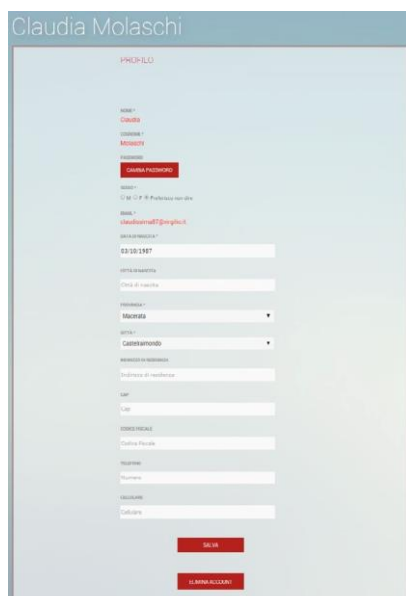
Claudia Molaschi

PROFILO

NOME *
Claudia

COGNOME *
Molaschi

PASSWORD
CAMBIA PASSWORD

SESSO *
M F Preferisco non dire

EMAIL *
claudiasimo87@virgilio.it

DATA DI NASCITA *
03/10/1987

CITTÀ DI NASCITA
Città di nascita

PROVINCIA *
Macerata

CITTÀ *
Castelraimondo

INDIRIZZO DI RESIDENZA
Indirizzo di residenza

CAP
CAP

CODICE FISCALE
Codice Fiscale

TELEFONO
Numero

CELLULARE
Cellulare

SALVA

ELIMINA ACCOUNT